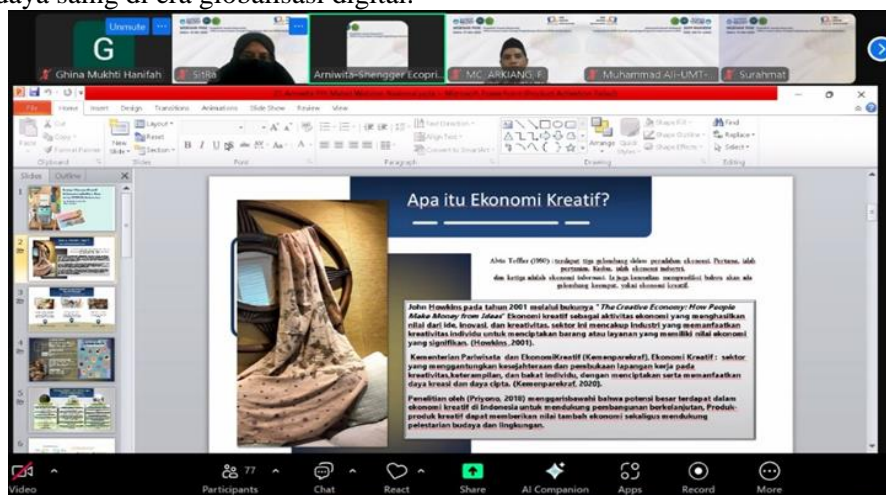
daya saing di era globalisasi digital.

Unmute
G
Ghina Mukhti Hanifah
SitRa
Arniwita-Shengger Ecopri...
MC_ARKIANO_F
Muhammad Ali-UMT-
Surahmat

File Home Insert Design Transitions Animations Slide Show Review View

Slides Outline

Apa itu Ekonomi Kreatif?

Alvin Toffler (1980) : terdapat tiga gelombang dalam peradaban ekonomi. Pertama, ialah pertanian. Kedua, ialah ekonomi industri. dan ketiga adalah ekonomi informasi. Ia juga kemudian memprediksi bahwa akan ada gelombang keempat, yakni ekonomi kreatif.

John Howkins pada tahun 2001 melalui bukunya " The Creative Economy: How People Make Money from Ideas" Ekonomi kreatif sebagai aktivitas ekonomi yang menghasilkan nilai dari ide, inovasi, dan kreativitas. sektor ini mencakup industri yang memanfaatkan kreativitas individu untuk menciptakan barang atau layanan yang memiliki nilai ekonomi yang signifikan. (Howkins, 2001).

Kementerian Pariwisata dan EkonomiKreatif (Kemenparekraf), Ekonomi Kreatif : sektor yang menggantungkan kesejahteraan dan pembukaan lapangan kerja pada kreativitas,keterampilan, dan bakat individu, dengan menciptakan serta memanfaatkan daya kreasi dan daya cipta. (Kemenparekraf, 2020).

Penelitian oleh (Priyono, 2018) menggarisbawahi bahwa potensi besar terdapat dalam ekonomi kreatif di Indonesia untuk mendukung pembangunan berkelanjutan, Produk-produk kreatif dapat memberikan nilai tambah ekonomi sekaligus mendukung pelestarian budaya dan lingkungan.

Video
Participants 77
Chat
React
Share
AI Companion
Apps
Record
More